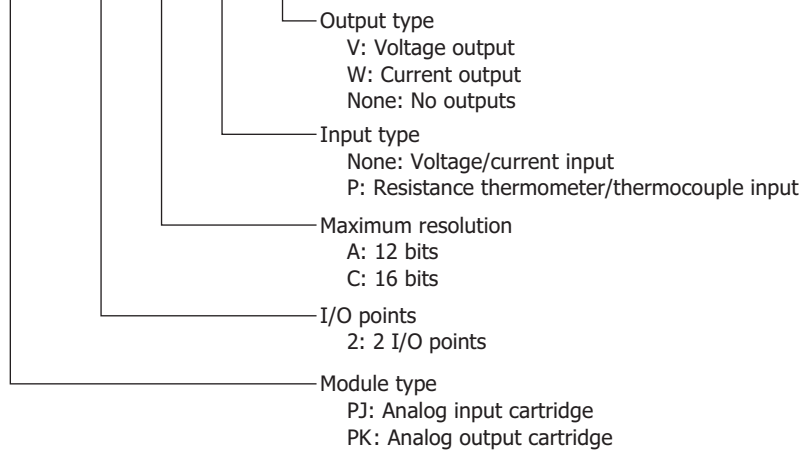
Output type
V: Voltage output
W: Current output
None: No outputs

Input type
None: Voltage/current input
P: Resistance thermometer/thermocouple input

Maximum resolution
A: 12 bits
C: 16 bits

I/O points
2: 2 I/O points

Module type
PJ: Analog input cartridge
PK: Analog output cartridge